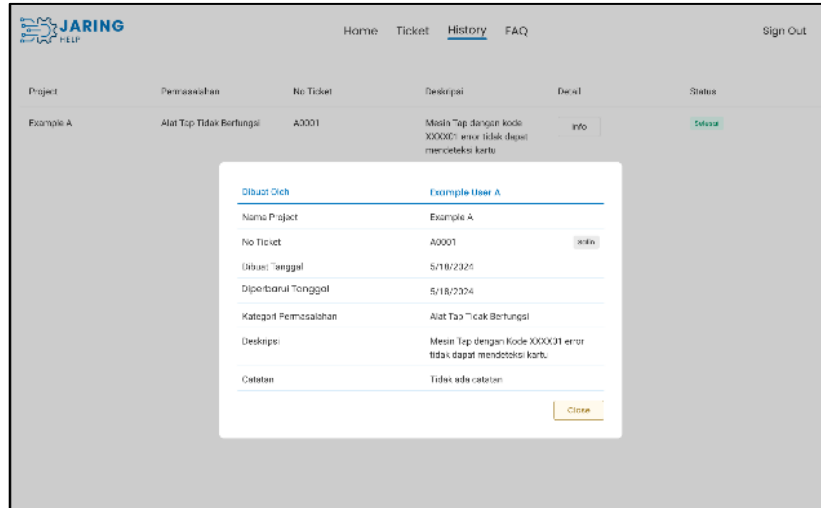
JARING HELP

Home Ticket History FAQ

Sign Out

| Project | Permasalahan | No Ticket | Deskripsi | Detail | Status |
|---|---|---|---|---|---|
| Example A | Alat Tap Tidak Berfungsi | A0001 | Mesin Tap dengan kode XXXX01 error tidak dapat mendeteksi kartu | Info | Selesai |

| Dibuat Oleh | Example User A |
|---|---|
| Nama Project | Example A |
| No Ticket | A0001 salin |
| Dibuat Tanggal | 5/18/2024 |
| Diperbarui Tanggal | 5/18/2024 |
| Kategori Permasalahan | Alat Tap Tidak Berfungsi |
| Deskripsi | Mesin Tap dengan Kode XXXX01 error tidak dapat mendeteksi kartu |
| Catatan | Tidak ada catatan |

Close